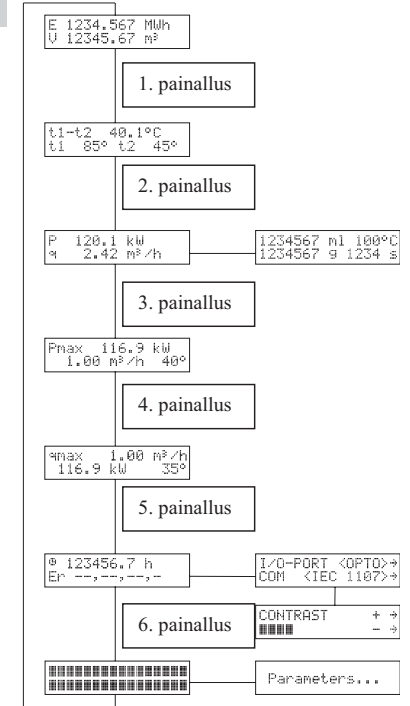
E 1234.567 MWh
V 12345.67 m³

1. painallus

t1-t2 40.1°C
t1 85° t2 45°

2. painallus

P 120.1 kW
q 2.42 m³/h

1234567 ml 100°C
1234567 9 1234 s

3. painallus

Pmax 116.9 kW
1.00 m³/h 40°

4. painallus

qmax 1.00 m³/h
116.9 kW 35°

5. painallus

⊕ 123456.7 h
Er --,--,--,-

I/O-PORT <OPTO>→
COM <IEC 1107>→

CONTRAST + →
▮▮▮▮ - →

6. painallus

Parameters...